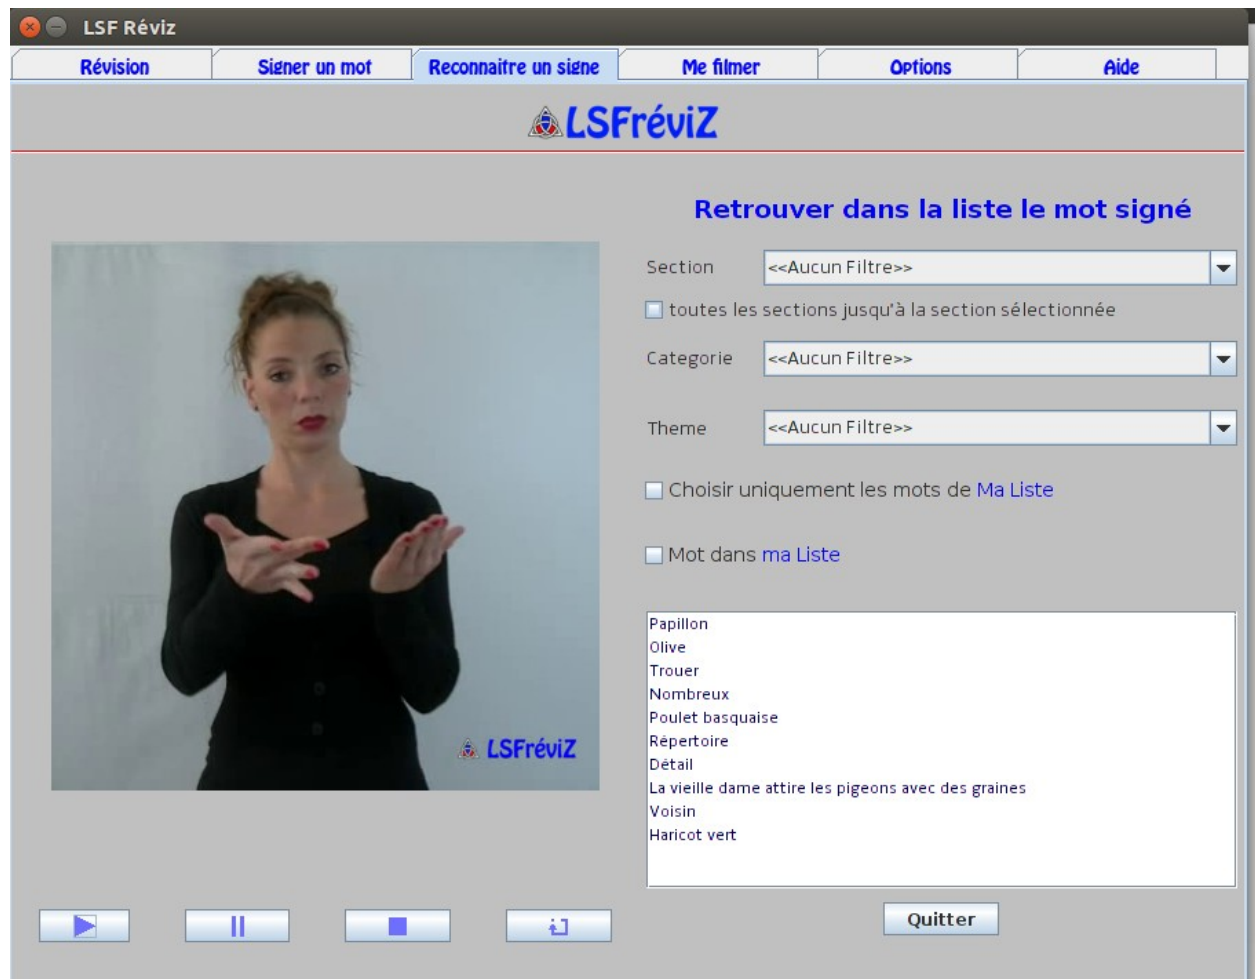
LSF Réviz

Révision | Signer un mot | Reconnaitre un signe | Me filmer | Options | Aide

LSFréviZ

Retrouver dans la liste le mot signé

Section <<Aucun Filtre>>

toutes les sections jusqu'à la section sélectionnée

Categorie <<Aucun Filtre>>

Theme <<Aucun Filtre>>

Choisir uniquement les mots de Ma Liste

Mot dans ma Liste

LSFréviZ

Papillon
Olive
Trouer
Nombreux
Poulet basquaise
Répertoire
Détail
La vieille dame attire les pigeons avec des graines
Voisin
Haricot vert

Quitter